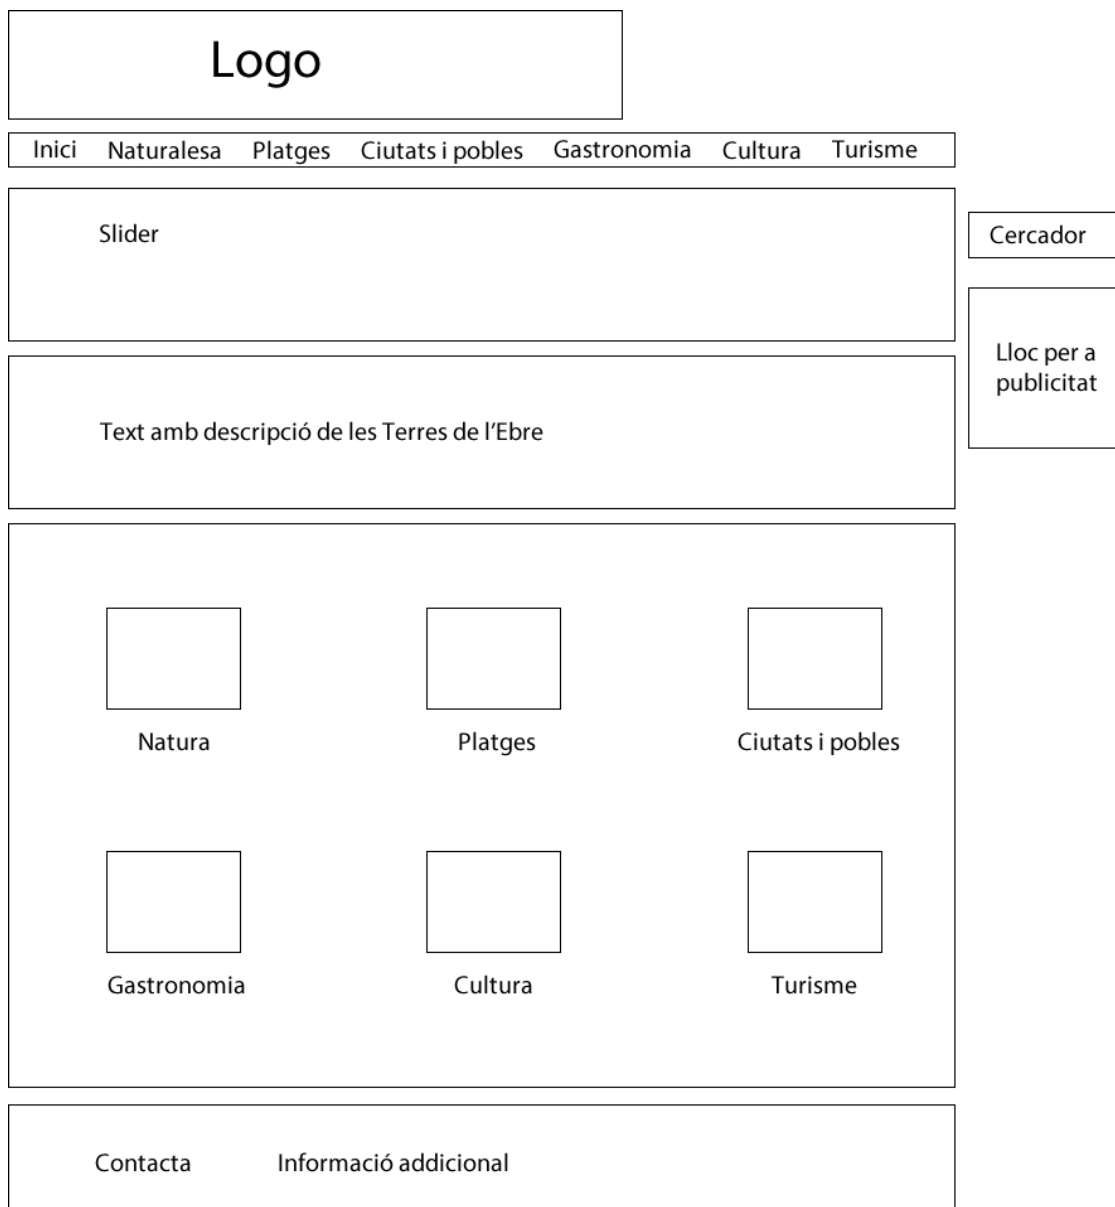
Logo

Inici Naturalesa Platges Ciutats i pobles Gastronomia Cultura Turisme

Slider

Cercador

Lloc per a publicitat

Text amb descripció de les Terres de l'Ebre

Natura

Platges

Ciutats i pobles

Gastronomia

Cultura

Turisme

Contacta

Informació addicional